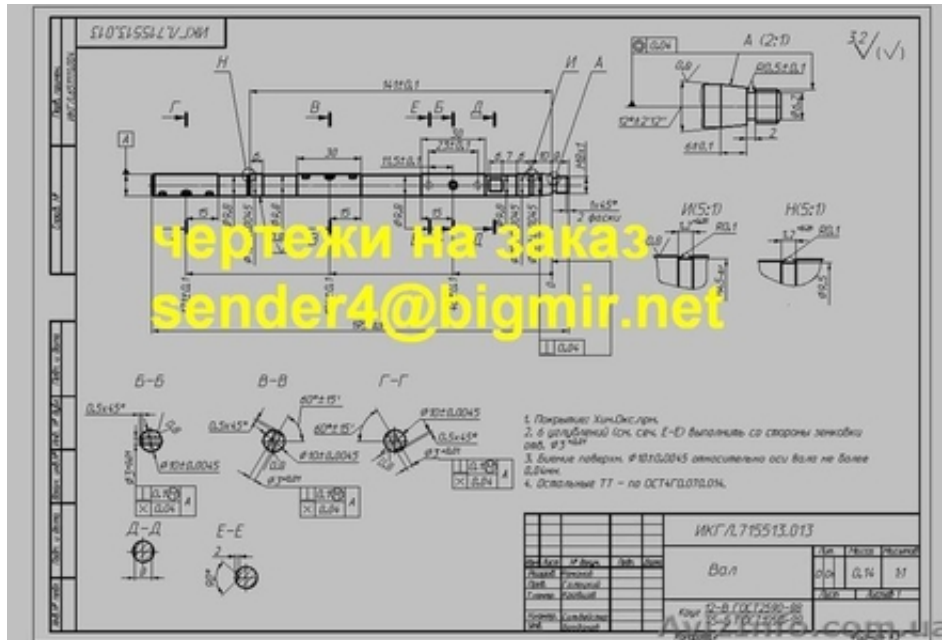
ИКГЛ.715513.013

А (2:1)

$\sqrt[3{,}2]{}(\sqrt{})$

Н

141±0,1

И

А

Г

В

Е

Б

Д

А

30

50

11,5±0,1

23±0,1

12±0,1

1х45°
2 фаски

И(5:1)

Н(5:1)

чертежи на заказ
sender4@bigmir.net

Б–Б

В–В

Г–Г

0,5х45°

60°±15'

$\varnothing$10±0,0045

0,04

Д–Д

Е–Е

1. Покрытие: Хим.Окс.прм.
2. 6 углублений (см. сеч. Е–Е) выполнить со стороны зенковки отв. $\varnothing$3
3. Биение поверхн. $\varnothing$10±0,0045 относительно оси Вала не более 0,01мм.
4. Остальные ТТ – по ОСТ4ГО.070.014.

ИКГЛ.715513.013

Вал

0,14

1:1

Круг 12-В ГОСТ2590-88

AvizInfo.com.ua